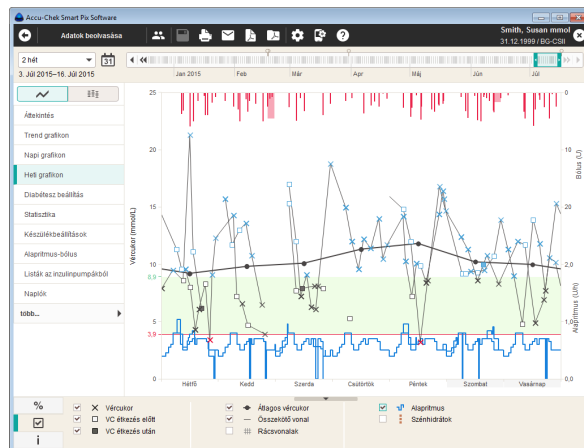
Accu-Chek Smart Pix Software

Adatok beolvasása

Smith, Susan mmol
31.12.1999 / BG-CSII

2 hét
31
3. Júl 2015–16. Júl 2015

Jan 2015 Feb Már Ápr Máj Jún Júl

Áttekintés
Trend grafikon
Napi grafikon
Heti grafikon
Diabétesz beállítás
Statisztika
Készülékbeállítások
Alapritmus-bólus
Listák az inzulinpumpákból
Naplók
több...

Vércukor (mmol/L)
25
20
15
10
8,9
5
3,9
0

Bólus (U)
15
10
5
2,0
1,0
0,0
Alapritmus (U/h)

Hétfő Kedd Szerda Csütörtök Péntek Szombat Vasárnap

%
i

Vércukor
VC étkezés előtt
VC étkezés után
Átlagos vércukor
Összekötő vonal
Rácsvonalak
Alapritmus
Szénhidrátok